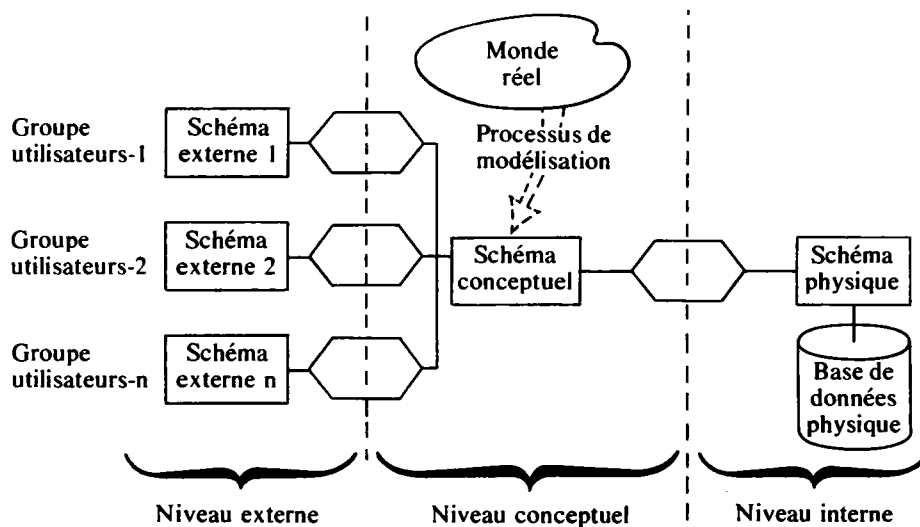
Monde réel

Processus de modélisation

Groupe utilisateurs-1

Schéma externe 1

Groupe utilisateurs-2

Schéma externe 2

Groupe utilisateurs-n

Schéma externe n

Schéma conceptuel

Schéma physique

Base de données physique

Niveau externe

Niveau conceptuel

Niveau interne